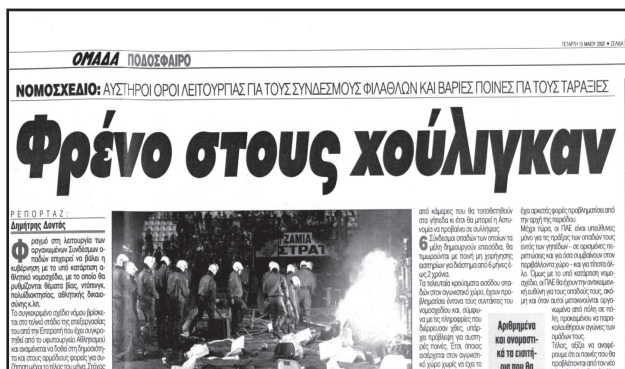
ΟΜΑΔΑ ΠΟΔΟΣΦΑΙΡΟ

ΤΕΤΑΡΤΗ 15 ΜΑΪΟΥ 2002 • ΣΕΛΙΔΑ

ΝΟΜΟΣΧΕΔΙΟ: ΑΥΣΤΗΡΟΙ ΟΡΟΙ ΛΕΙΤΟΥΡΓΙΑΣ ΓΙΑ ΤΟΥΣ ΣΥΝΔΕΣΜΟΥΣ ΦΙΛΑΘΛΩΝ ΚΑΙ ΒΑΡΙΕΣ ΠΟΙΝΕΣ ΓΙΑ ΤΟΥΣ ΤΑΡΑΞΙΕΣ

Φρένο στους χούλιγκαν

ΡΕΠΟΡΤΑΖ:
Δημήτρης Δοντάς

Φραγμό στη λειτουργία των οργανωμένων Συνδέσμων οπαδών επιχειρεί να βάλει η κυβέρνηση με το υπό κατάρτιση αθλητικό νομοσχέδιο, με το οποίο θα ρυθμίζονται θέματα βίας, υπόποιχη, πολυϊδιοκτησίας, αθλητικής δικαιοσύνης κ.λπ.

Το συγκεκριμένο σχέδιο νόμου βρίσκεται στο τελικό στάδιο της επεξεργασίας του από την Επιτροπή που έχει συγκροτηθεί από το υφυπουργείο Αθλητισμού και αναμένεται να δοθεί στη δημοσιότητα και στους αρμόδιους φορείς για συ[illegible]

από κάμερες που θα τοποθετηθούν στα γήπεδα κι έτσι θα μπορεί η Αστυνομία να προβαίνει σε συλλήψεις.

6 Σύνδεσμοι οπαδών των οποίων τα μέλη δημιουργούν επεισόδια, θα τιμωρούνται με ποινή μη χορήγησης εισιτηρίων και διάστημα από 6 μήνες έως 2 χρόνια.

Τα τελευταία κρούσματα εισόδου οπαδών στον αγωνιστικό χώρο, έχουν προβληματίσει έντονα τους συντάκτες του νομοσχεδίου, και, σύμφωνα με τις πληροφορίες που διέρρευσαν χθες, υπάρχει πρόβλεψη για αυστηρές ποινές. Έτσι, όποιος εισέρχεται στον αγωνιστικό χώρο χωρίς να έχει το

ΖΑΜΙΑ
ΣΤΡΑΤ

Αριθμημένα και ονομαστικά τα εισιτήρια που θα

έχει αρκετές φορές προβληματίσει από την αρχή της περιόδου.

Μέχρι τώρα, οι ΠΑΕ είναι υπεύθυνες μόνο για τις πράξεις των οπαδών τους εντός των γηπέδων - σε ορισμένες περιπτώσεις και για όσα συμβαίνουν στον περιβάλλοντα χώρο - και για τίποτα άλλο. Όμως με το υπό κατάρτιση νομοσχέδιο, οι ΠΑΕ θα έχουν την αντικειμενική ευθύνη για τους οπαδούς τους, ακόμη και όταν αυτοί μετακινούνται οργανωμένα από πόλη σε πόλη, προκειμένου να παρακολουθήσουν αγώνες των ομάδων τους.

Τέλος, αξίζει να αναφέρουμε ότι οι ποινές που θα προβλέπονται από τον νέο